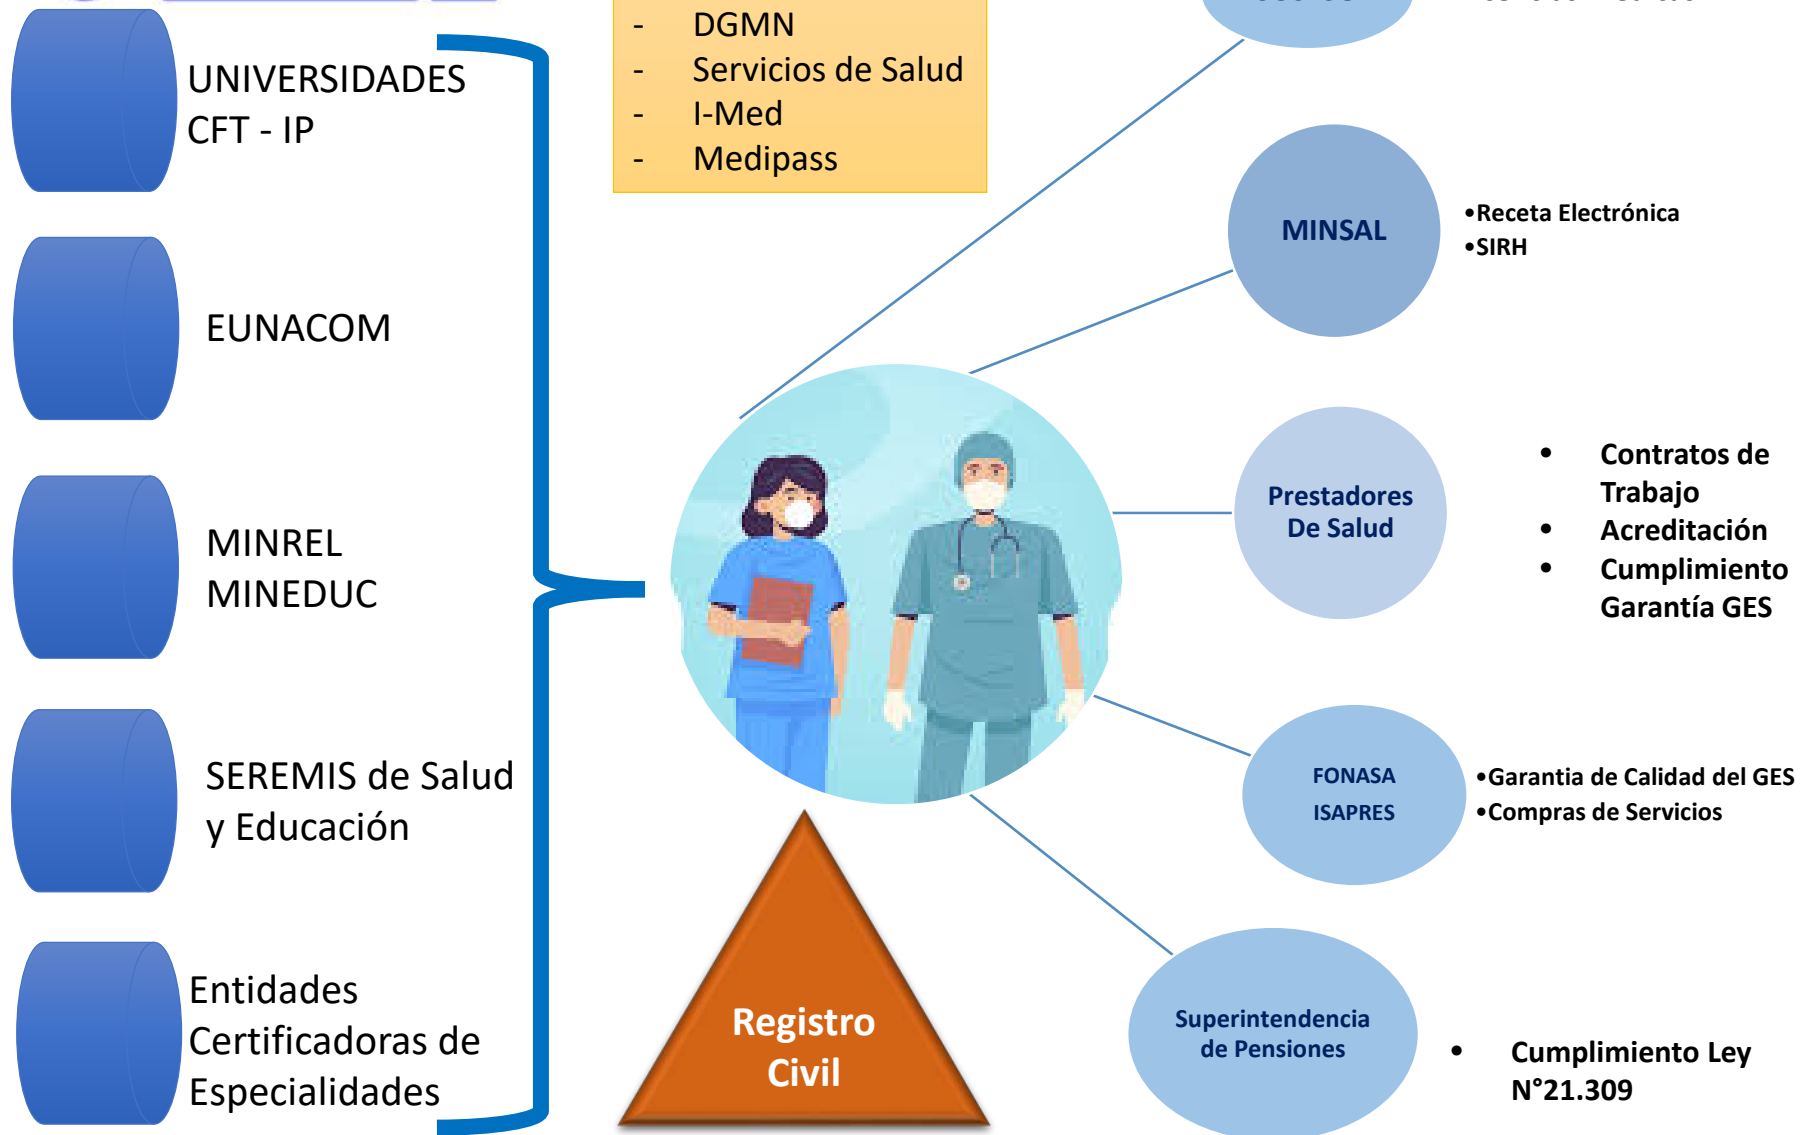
UNIVERSIDADES
CFT - IP

EUNACOM

MINREL
MINEDUC

SEREMIS de Salud y Educación

Entidades Certificadoras de Especialidades

- DGMN
- Servicios de Salud
- I-Med
- Medipass

MINSAL

•Receta Electrónica
•SIRH

Prestadores De Salud

• Contratos de Trabajo
• Acreditación
• Cumplimiento Garantía GES

FONASA
ISAPRES

•Garantia de Calidad del GES
•Compras de Servicios

Superintendencia de Pensiones

• Cumplimiento Ley N°21.309

Registro Civil